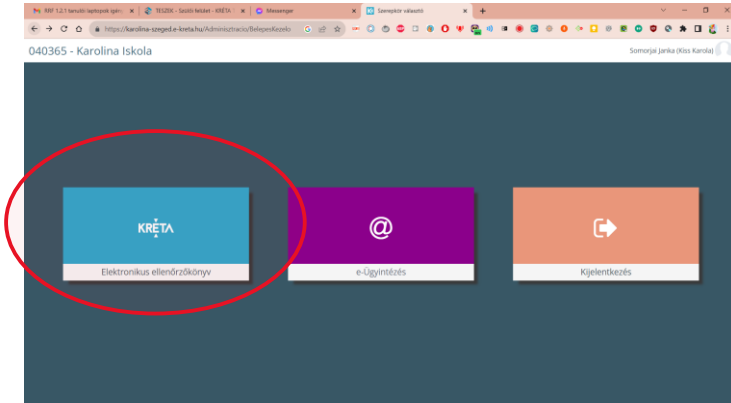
RRF 1.2.1 tanulói laptopok igén ×
TESZEK - Szülői felület - KRÉTA ×
Messenger ×
Szerepkör választó ×
+

https://karolina-szeged.e-kreta.hu/Adminisztracio/BelepesKezelo

040365 - Karolina Iskola

Somorjai Janka (Kiss Karola)

KRÉTA

Elektronikus ellenőrzőkönyv

@

e-Ügyintézés

Kijelentkezés